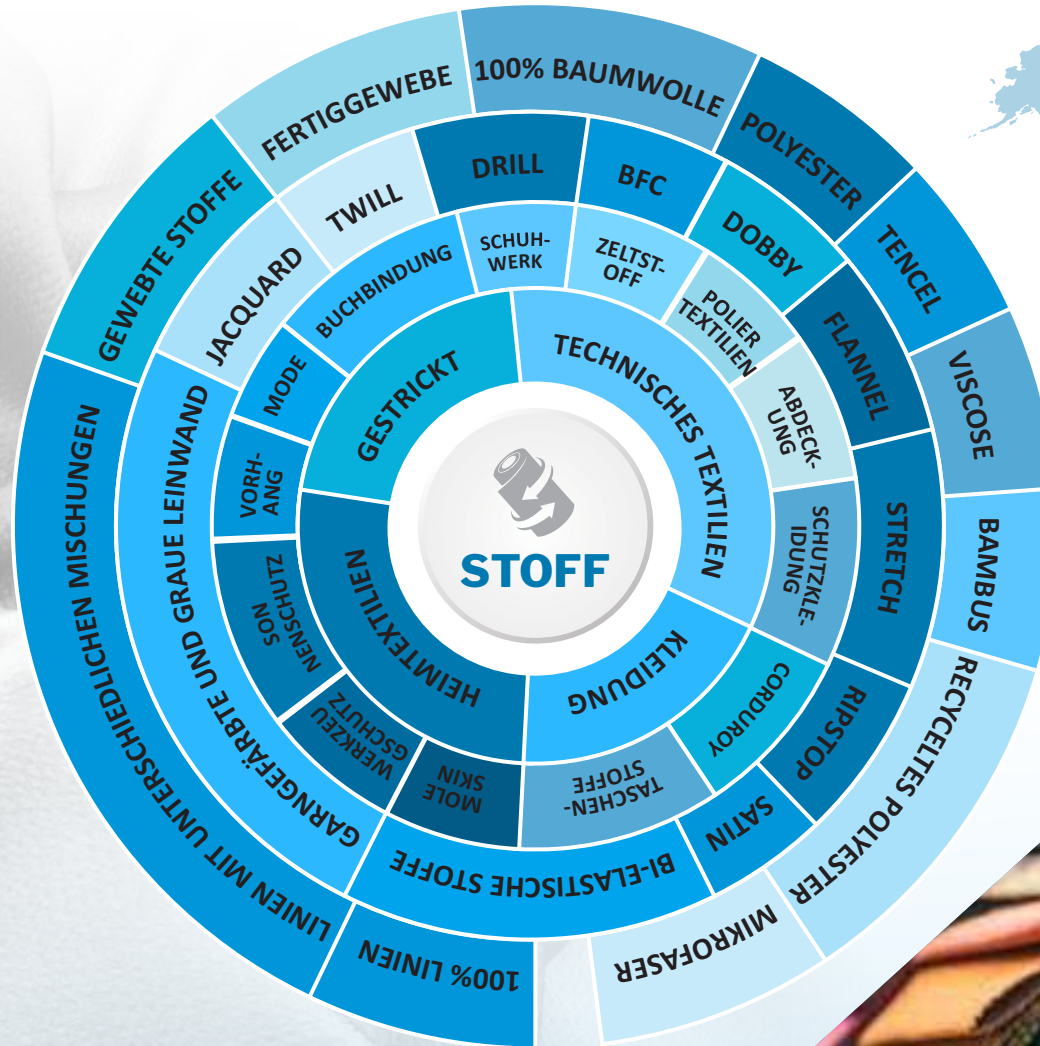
STOFF

GESTRICKT

TECHNISCHES TEXTILIEN

KLEIDUNG

HEIMTEXTILIEN

BUCHBINDUNG

SCHUH-WERK

ZELTST-OFF

POLIER TEXTILIEN

ABDECK-UNG

SCHUTZKLE-IDUNG

CORDUROY

TASCHEN-STOFFE

MOLE SKIN

WERKZEU GSCHUTZ

SON NENSCHUTZ

VORH-ANG

MODE

JACQUARD

TWILL

DRILL

BFC

DOBBY

FLANNEL

STRETCH

RIPSTOP

SATIN

BI-ELASTISCHE STOFFE

GARNGEFÄRBTE UND GRAUE LEINWAND

GEWEBTE STOFFE

FERTIGGEWEBE

100% BAUMWOLLE

POLYESTER

TENCEL

VISCOSE

BAMBUS

RECYCELTES POLYESTER

MIKROFASER

100% LINIEN

LINIEN MIT UNTERSCHIEDLICHEN MISCHUNGEN